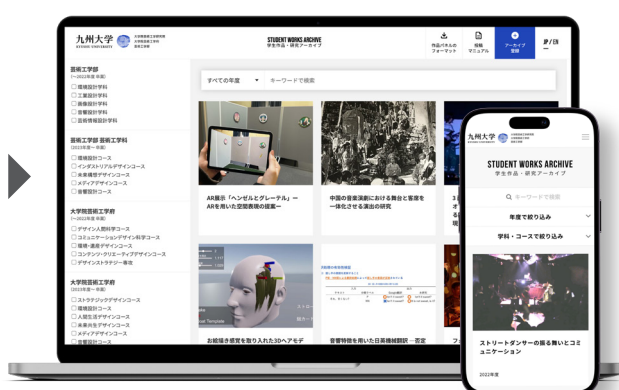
九州大学 KYUSHU UNIVERSITY 大学院芸術工学研究院 大学院芸術工学府 芸術工学部

STUDENT WORKS ARCHIVE
学生作品・研究アーカイブ

作品パネルの フォーマット
投稿 マニュアル
アーカイブ 登録
JP / EN

芸術工学部
(〜2022年度 有効)
□ 環境設計学科
□ 工業設計学科
□ 画像設計学科
□ 音響設計学科
□ 芸術情報設計学科

芸術工学部 芸術工学科
(2023年度〜 有効)
□ 環境設計コース
□ インダストリアルデザインコース
□ 未来構想デザインコース
□ メディアデザインコース
□ 音響設計コース

大学院芸術工学府
(〜2022年度 有効)
□ デザイン人間科学コース
□ コミュニケーションデザイン科学コース
□ 環境・遺産デザインコース
□ コンテンツ・クリエーティブデザインコース
□ デザインストラテジー専攻

大学院芸術工学府
(2023年度〜 有効)
□ ストラテジックデザインコース
□ 環境設計コース
□ 人間生活デザインコース
□ 未来共生デザインコース
□ メディアデザインコース
□ 音響設計コース

すべての年度
キーワードで検索

AR展示「ヘンゼルとグレーテル」―ARを用いた空間表現の提案―

中国の音楽演劇における舞台と客席を一体化させる演出の研究

お絵描き感覚を取り入れた3Dヘアモデ

音響特徴を用いた日英機械翻訳―否定

九州大学 KYUSHU UNIVERSITY
STUDENT WORKS ARCHIVE
学生作品・研究アーカイブ
キーワードで検索
年度で絞り込み
学科・コースで絞り込み
ストリートダンサーの振る舞いとコミュニケーション
2022年度